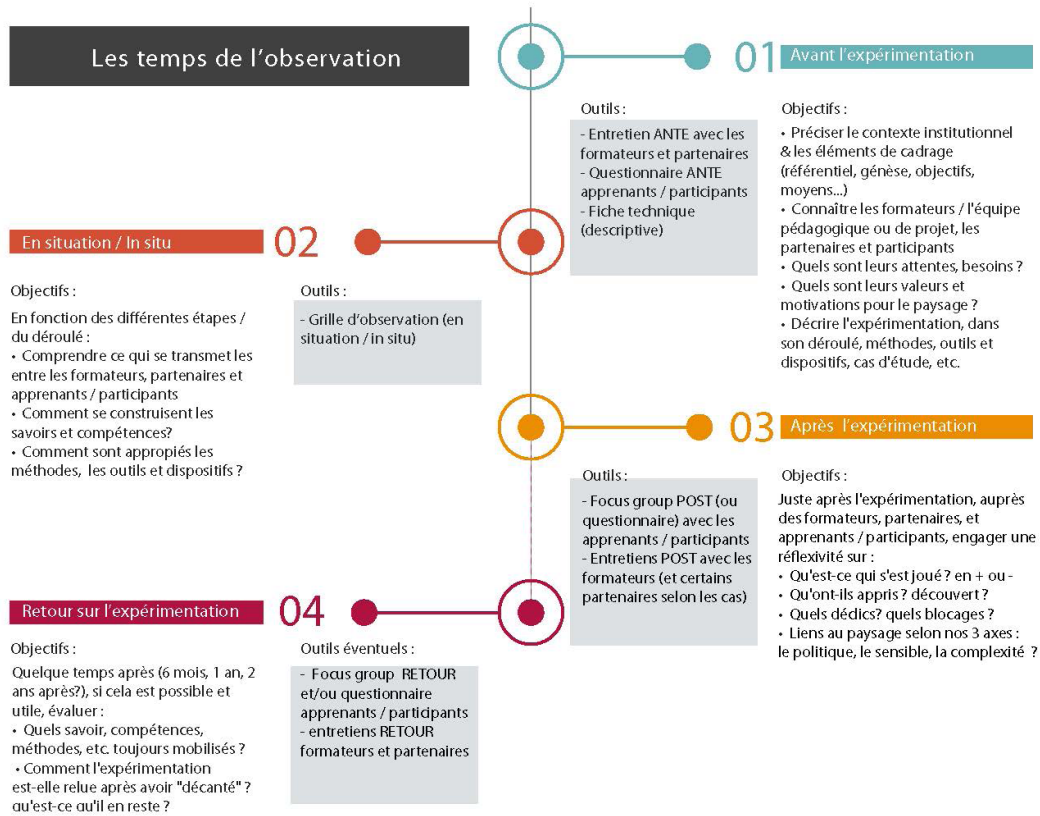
Les temps de l'observation

01 Avant l'expérimentation

Outils :

- Entretien ANTE avec les formateurs et partenaires
- Questionnaire ANTE apprenants / participants
- Fiche technique (descriptive)

Objectifs :

• Préciser le contexte institutionnel & les éléments de cadrage (référentiel, génèse, objectifs, moyens...)
• Connaître les formateurs / l'équipe pédagogique ou de projet, les partenaires et participants
• Quels sont leurs attentes, besoins ?
• Quels sont leurs valeurs et motivations pour le paysage ?
• Décrire l'expérimentation, dans son déroulé, méthodes, outils et dispositifs, cas d'étude, etc.

En situation / In situ 02

Objectifs :

En fonction des différentes étapes / du déroulé :
• Comprendre ce qui se transmet les entre les formateurs, partenaires et apprenants / participants
• Comment se construisent les savoirs et compétences?
• Comment sont appropiés les méthodes, les outils et dispositifs ?

Outils :

- Grille d'observation (en situation / in situ)

03 Après l'expérimentation

Outils :

- Focus group POST (ou questionnaire) avec les apprenants / participants
- Entretiens POST avec les formateurs (et certains partenaires selon les cas)

Objectifs :

Juste après l'expérimentation, auprès des formateurs, partenaires, et apprenants / participants, engager une réflexivité sur :
• Qu'est-ce qui s'est joué ? en + ou -
• Qu'ont-ils appris ? découvert ?
• Quels dédics? quels blocages ?
• Liens au paysage selon nos 3 axes : le politique, le sensible, la complexité ?

Retour sur l'expérimentation 04

Objectifs :

Quelque temps après (6 mois, 1 an, 2 ans après?), si cela est possible et utile, évaluer :
• Quels savoir, compétences, méthodes, etc. toujours mobilisés ?
• Comment l'expérimentation est-elle relue après avoir "décanté" ? qu'est-ce qu'il en reste ?

Outils éventuels :

- Focus group RETOUR et/ou questionnaire apprenants / participants
- entretiens RETOUR formateurs et partenaires